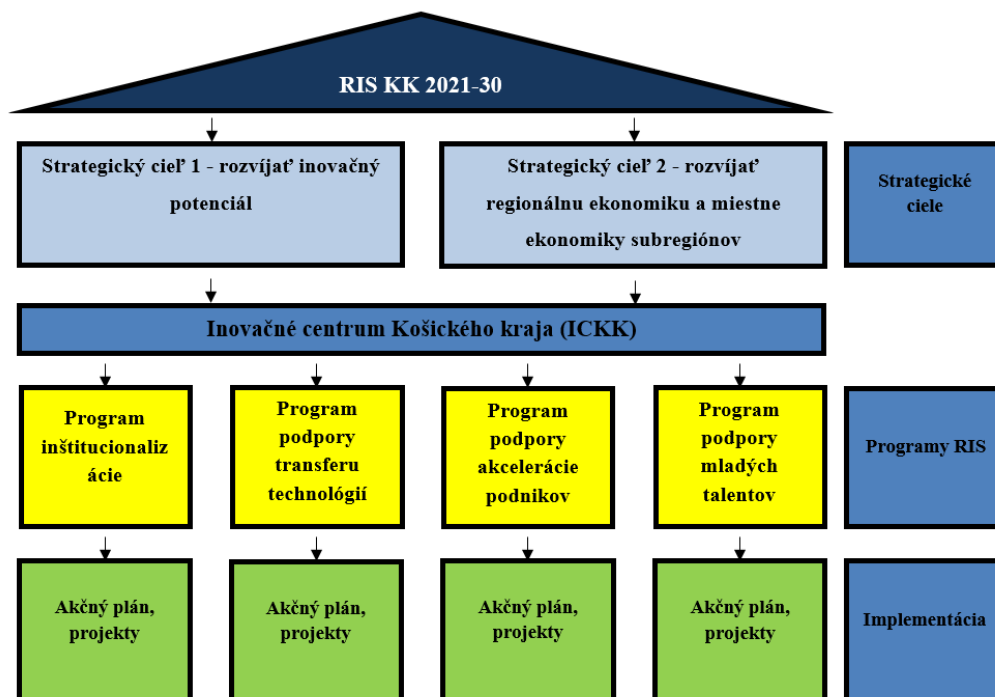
RIS KK 2021-30

Strategický cieľ 1 - rozvíjať inovačný potenciál

Strategický cieľ 2 - rozvíjať regionálnu ekonomiku a miestne ekonomiky subregiónov

Strategické ciele

Inovačné centrum Košického kraja (ICKK)

Program inštitucionalizácie

Program podpory transferu technológií

Program podpory akcelerácie podnikov

Program podpory mladých talentov

Programy RIS

Akčný plán, projekty

Akčný plán, projekty

Akčný plán, projekty

Akčný plán, projekty

Implementácia